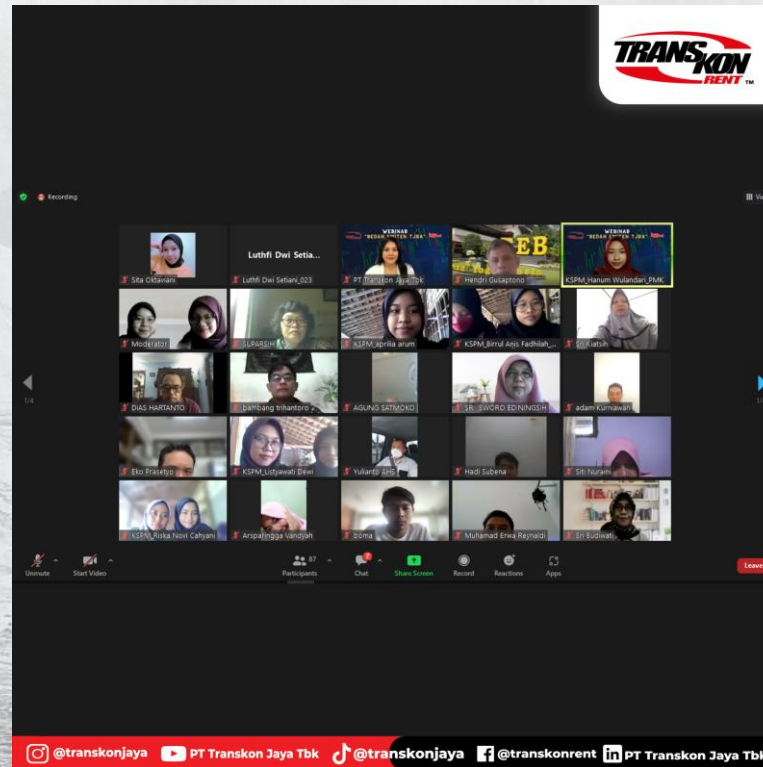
TRANSKON RENT ™

Recording

Vi

Sita Oktaviani

Luthfi Dwi Setia...

Luthfi Dwi Setiani_023

WEBINAR "BEDAH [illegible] TJBA"

PT Transkon Jaya Tbk

FEB

Hendri Gusaptono

WEBINAR "BEDAH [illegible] TJBA"

KSPM_Hanum Wulandari_PMK

Moderator

SUPARSIH

KSPM_aprilia arum

KSPM_Birrul Anis Fadhilah_...

Sri Kiatsih

DIAS HARTANTO

bambang trihantoro

AGUNG SATMOKO

SR. SWORO EDNINGSIH

adam kurniawan

Eko Prasetyo

KSPM_Listyawati Dewi

Yulianto AHS

Hadi Subena

Siti Nuraini

KSPM_Riska Novi Cahyani

Arspalingga Vandyah

bima

Muhamad Erwa Rejnaldi

Sri Budiwati

1/4

Unmute

Start Video

87

Participants

Chat

Share Screen

Record

Reactions

Apps

Leave

@transkonjaya PT Transkon Jaya Tbk @transkonjaya @transkonrent PT Transkon Jaya Tbk